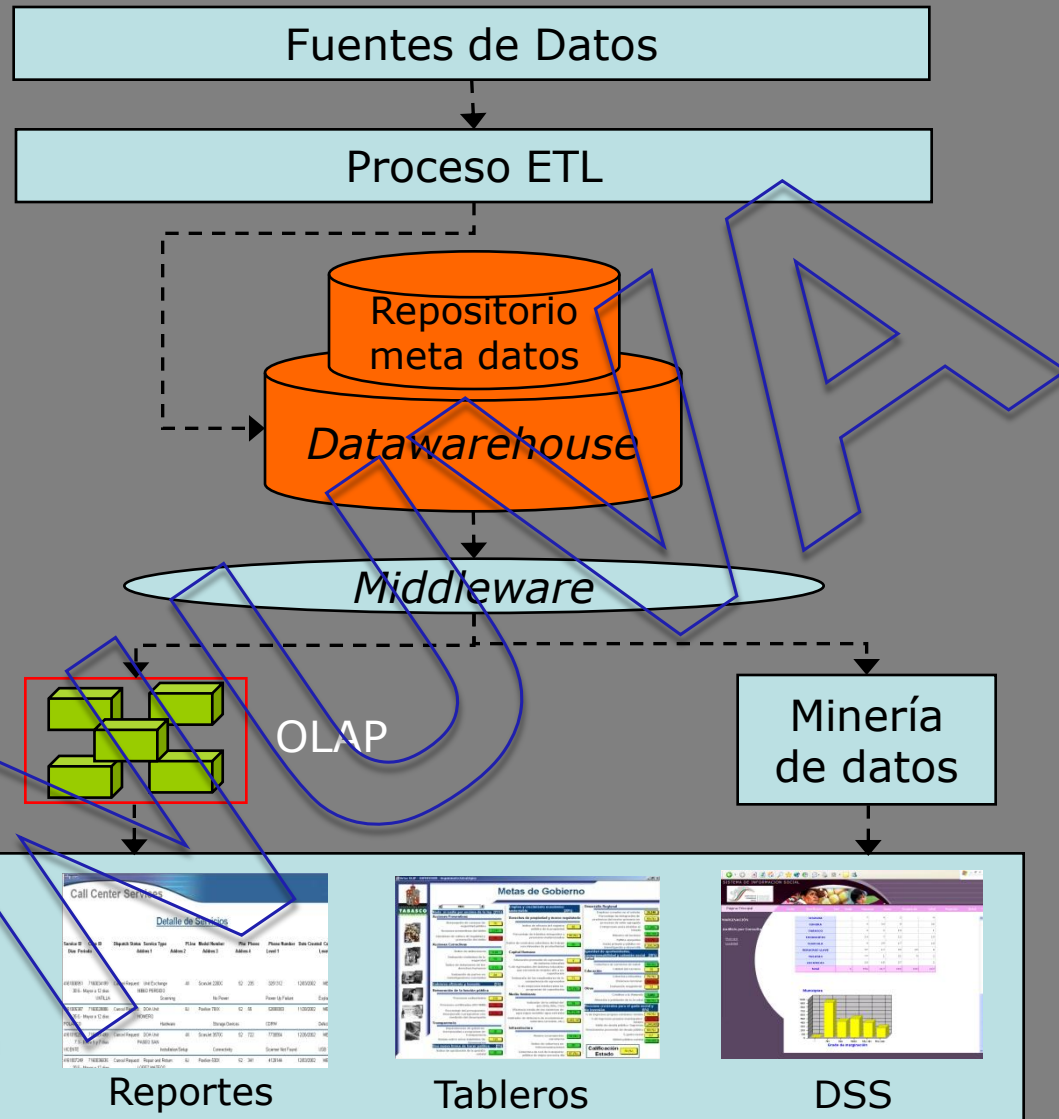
Fuentes de Datos

Proceso ETL

Repositorio meta datos

Datawarehouse

Middleware

OLAP

Minería de datos

Call Center Services

Detalle de Servicios

Metas de Gobierno

TABASCO

Calificación Estado

SISTEMA DE INFORMACIÓN SOCIAL

Reportes

Tableros

DSS